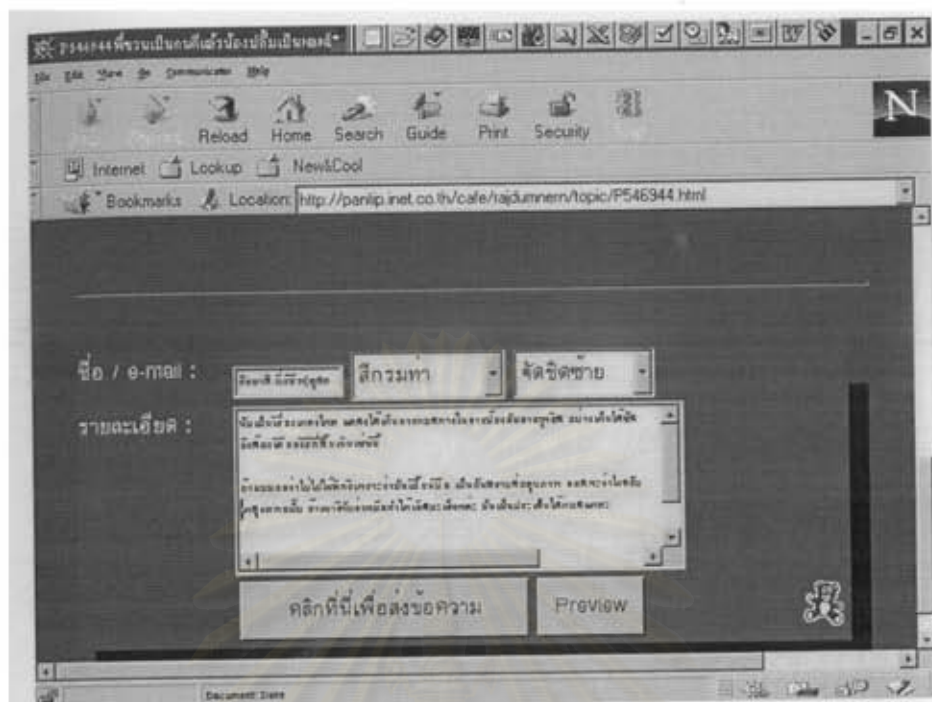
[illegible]

File Edit View Go Communicator Help

Reload Home Search Guide Print Security

Internet Lookup New&Cool

Bookmarks Location: http://pantip.inet.co.th/cafe/rajdumnern/topic/P546944.html

N

ชื่อ / e-mail : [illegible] สีกรมท่า จัดชิดซ้าย

รายละเอียด : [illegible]

คลิกที่นี่เพื่อส่งข้อความ Preview

Document: Done